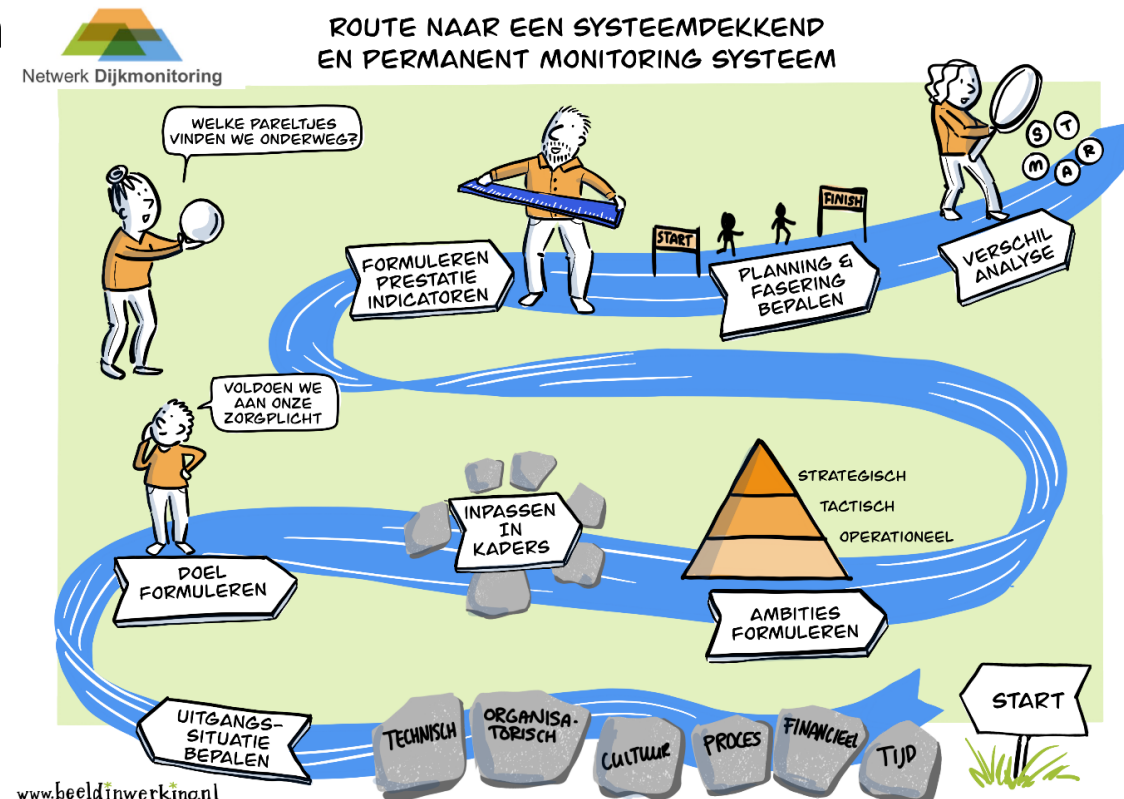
Netwerk Dijkmonitoring

ROUTE NAAR EEN SYSTEEMDEKKEND EN PERMANENT MONITORING SYSTEEM

WELKE PARELTJES VINDEN WE ONDERWEG?

FORMULEREN PRESTATIE INDICATOREN

START

FINISH

PLANNING & FASERING BEPALEN

S T M A R

VERSCHIL ANALYSE

VOLDOEN WE AAN ONZE ZORGPLICHT

INPASSEN IN KADERS

STRATEGISCH

TACTISCH

OPERATIONEEL

DOEL FORMULEREN

AMBITIES FORMULEREN

START

UITGANGS-SITUATIE BEPALEN

TECHNISCH

ORGANISA-TORISCH

CULTUUR

PROCES

FINANCIEEL

TIJD

www.beeldinwerking.nl